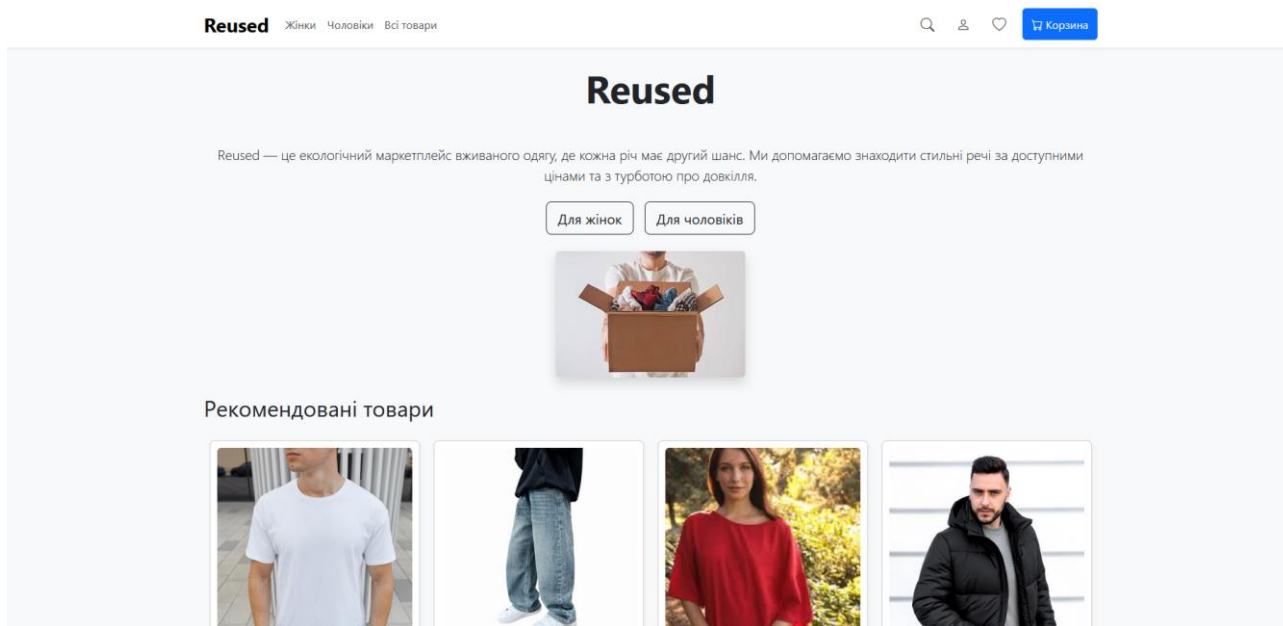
Reused Жінки Чоловіки Всі товари

Корзина

Reused

Reused — це екологічний маркетплейс вживаного одягу, де кожна річ має другий шанс. Ми допомагаємо знаходити стильні речі за доступними цінами та з турботою про довкілля.

Для жінок Для чоловіків

Рекомендовані товари